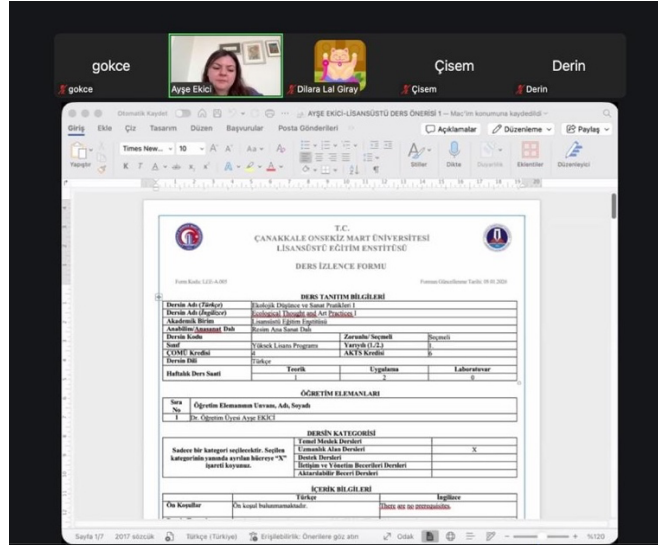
gokce

gokce

Ayşe Ekici

Dilara Lal Giray

Çisem

Çisem

Derin

Derin

Otomatik Kaydet

AYŞE EKICI-LİSANSÜSTÜ DERS ÖNERİSİ 1 — Mac'im konumuna kaydedildi

Giriş Ekle Çiz Tasarım Düzen Başvurular Posta Gönderileri

Açıklamalar Düzenleme Paylaş

Yapıştır Times New... 10 Stiller Dikte Duyarlılık Eklentiler Düzenleyici

T.C.
ÇANAKKALE ONSEKİZ MART ÜNİVERSİTESİ
LİSANSÜSTÜ EĞİTİM ENSTİTÜSÜ

DERS İZLENCE FORMU

Form Kodu: LEE-A.005

Formun Güncellenme Tarihi: 09.09.2020

DERS TANITIM BİLGİLERİ

| Dersin Adı (Türkçe) | Ekolojik Düşünce ve Sanat Pratikleri I | | | |
|---|---|---|---|---|
| Dersin Adı (İngilizce) | Ecological Thought and Art Practices I | | | |
| Akademik Birim | Lisansüstü Eğitim Enstitüsü | | | |
| Anabilim/Anasanat Dalı | Resim Ana Sanat Dalı | | | |
| Dersin Kodu | | Zorunlu/ Seçmeli | Seçmeli | |
| Sınıf | Yüksek Lisans Programı | Yarıyılı (1./2.) | 1 | |
| ÇOMÜ Kredisi | 4 | AKTS Kredisi | 6 | |
| Dersin Dili | Türkçe | | | |
| Haftalık Ders Saati | Teorik | Uygulama | Laboratuvar | |
| | 1 | 2 | 0 | |

ÖĞRETİM ELEMANLARI

| Sıra No | Öğretim Elemanının Unvanı, Adı, Soyadı |
|---|---|
| 1 | Dr. Öğretim Üyesi Ayşe EKİCİ |

DERSİN KATEGORİSİ

| Sadece bir kategori seçilecektir. Seçilen kategorinin yanında ayrılan hücreye "X" işareti koyunuz. | Temel Meslek Dersleri | |
|---|---|---|
| | Uzmanlık Alan Dersleri | X |
| | Destek Dersleri | |
| | İletişim ve Yönetim Becerileri Dersleri | |
| | Aktarılabilir Beceri Dersleri | |

İÇERİK BİLGİLERİ

| | Türkçe | İngilizce |
|---|---|---|
| Ön Koşullar | Ön koşul bulunmamaktadır. | There are no prerequisites. |

Sayfa 1/7 2017 sözcük Türkçe (Türkiye) Erişilebilirlik: Önerilere göz atın Odak %120